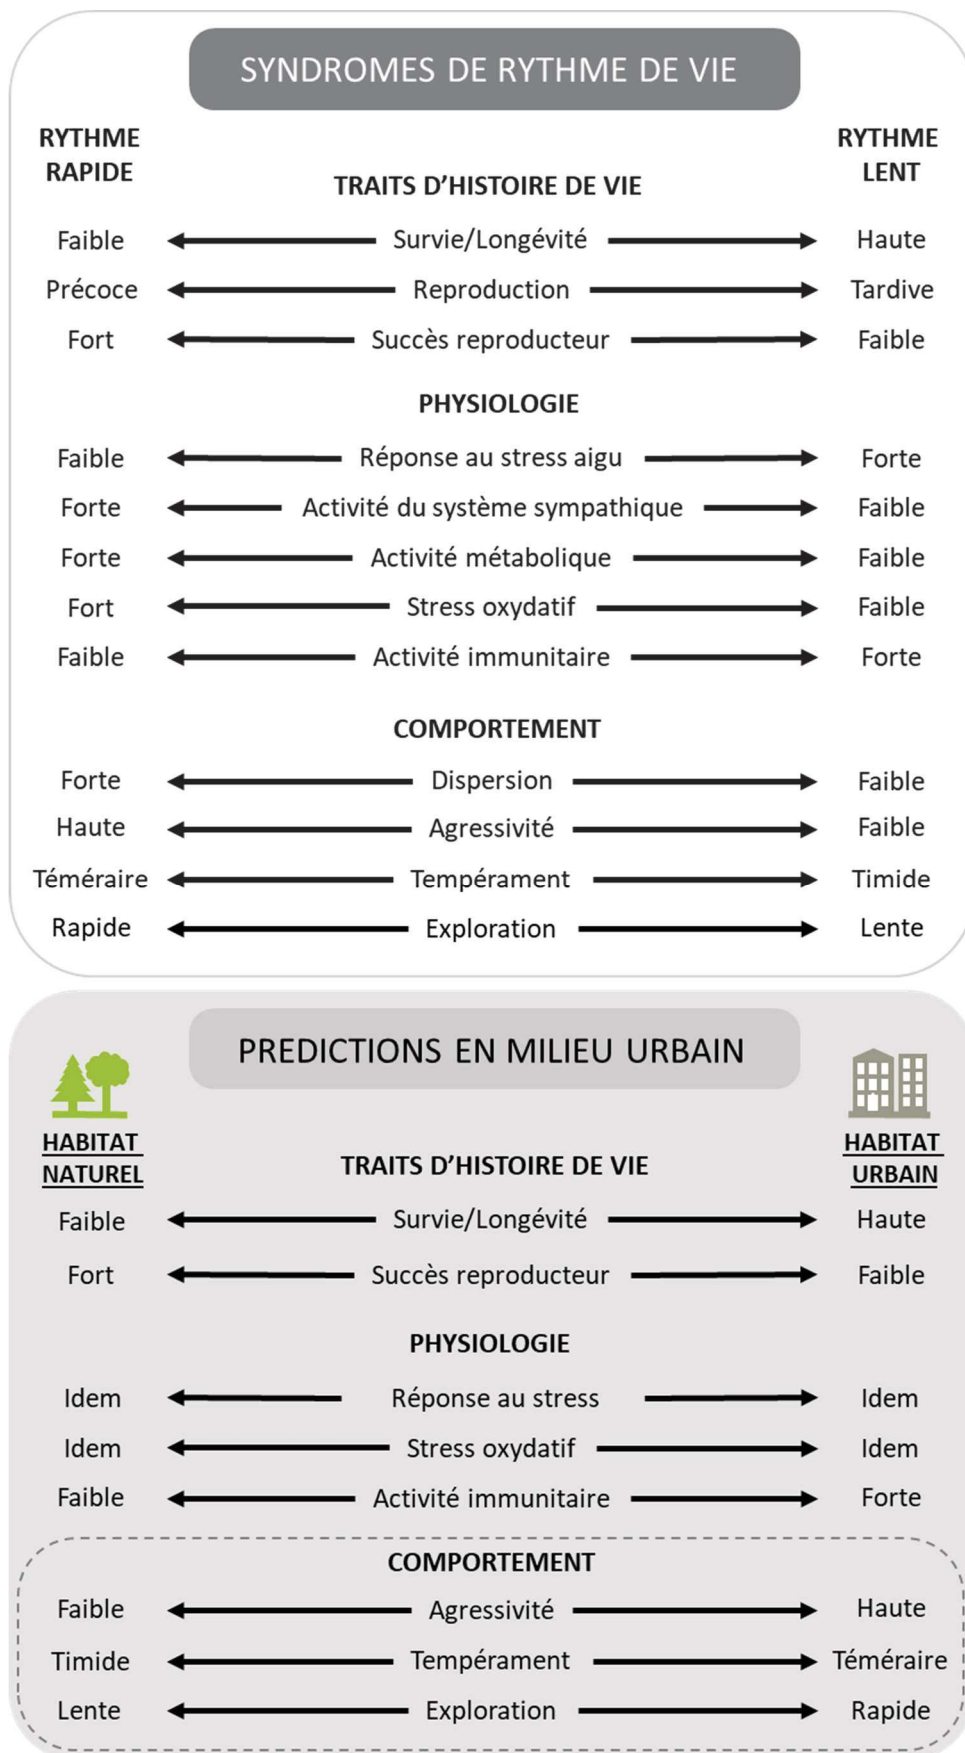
SYNDROMES DE RYTHME DE VIE

RYTHME RAPIDE

RYTHME LENT

TRAITS D'HISTOIRE DE VIE

Faible ← Survie/Longévité → Haute

Précoce ← Reproduction → Tardive

Fort ← Succès reproducteur → Faible

PHYSIOLOGIE

Faible ← Réponse au stress aigu → Forte

Forte ← Activité du système sympathique → Faible

Forte ← Activité métabolique → Faible

Fort ← Stress oxydatif → Faible

Faible ← Activité immunitaire → Forte

COMPORTEMENT

Forte ← Dispersion → Faible

Haute ← Agressivité → Faible

Téméraire ← Tempérament → Timide

Rapide ← Exploration → Lente

PREDICTIONS EN MILIEU URBAIN

HABITAT NATUREL

HABITAT URBAIN

TRAITS D'HISTOIRE DE VIE

Faible ← Survie/Longévité → Haute

Fort ← Succès reproducteur → Faible

PHYSIOLOGIE

Idem ← Réponse au stress → Idem

Idem ← Stress oxydatif → Idem

Faible ← Activité immunitaire → Forte

COMPORTEMENT

Faible ← Agressivité → Haute

Timide ← Tempérament → Téméraire

Lente ← Exploration → Rapide